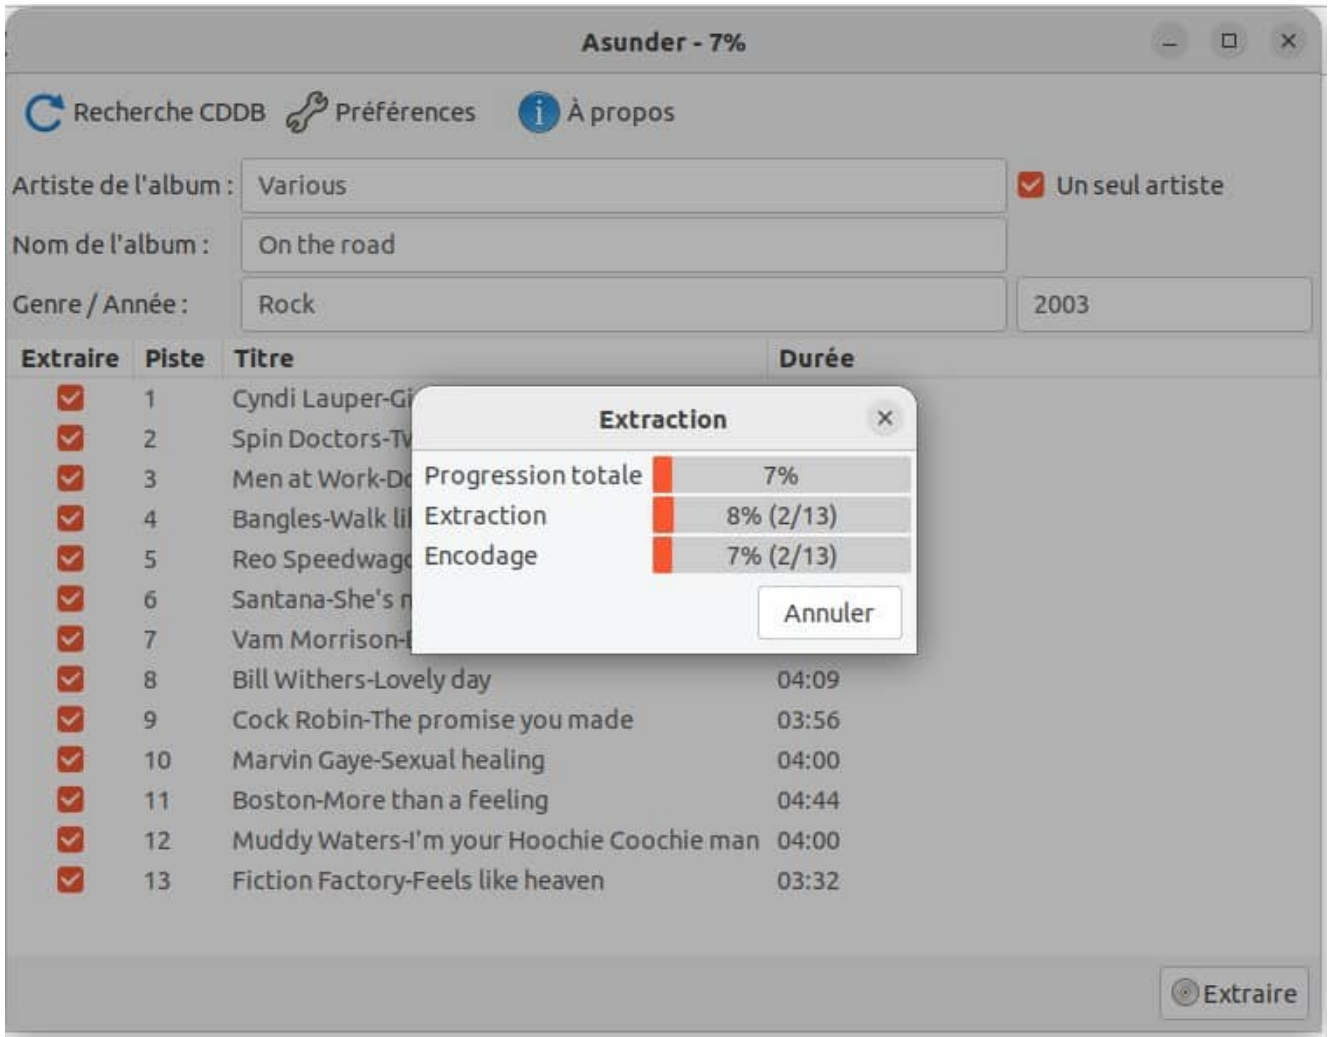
Asunder - 7%

Recherche CDDB Préférences À propos

Artiste de l'album : Various
Un seul artiste
Nom de l'album : On the road
Genre / Année : Rock 2003

| Extraire | Piste | Titre | Durée |
|---|---|---|---|
| | 1 | Cyndi Lauper-Gi | |
| | 2 | Spin Doctors-Tv | |
| | 3 | Men at Work-Dc | |
| | 4 | Bangles-Walk lil | |
| | 5 | Reo Speedwagc | |
| | 6 | Santana-She's n | |
| | 7 | Vam Morrison-I | |
| | 8 | Bill Withers-Lovely day | 04:09 |
| | 9 | Cock Robin-The promise you made | 03:56 |
| | 10 | Marvin Gaye-Sexual healing | 04:00 |
| | 11 | Boston-More than a feeling | 04:44 |
| | 12 | Muddy Waters-I'm your Hoochie Coochie man | 04:00 |
| | 13 | Fiction Factory-Feels like heaven | 03:32 |

Extraction
Progression totale 7%
Extraction 8% (2/13)
Encodage 7% (2/13)
Annuler

Extraire